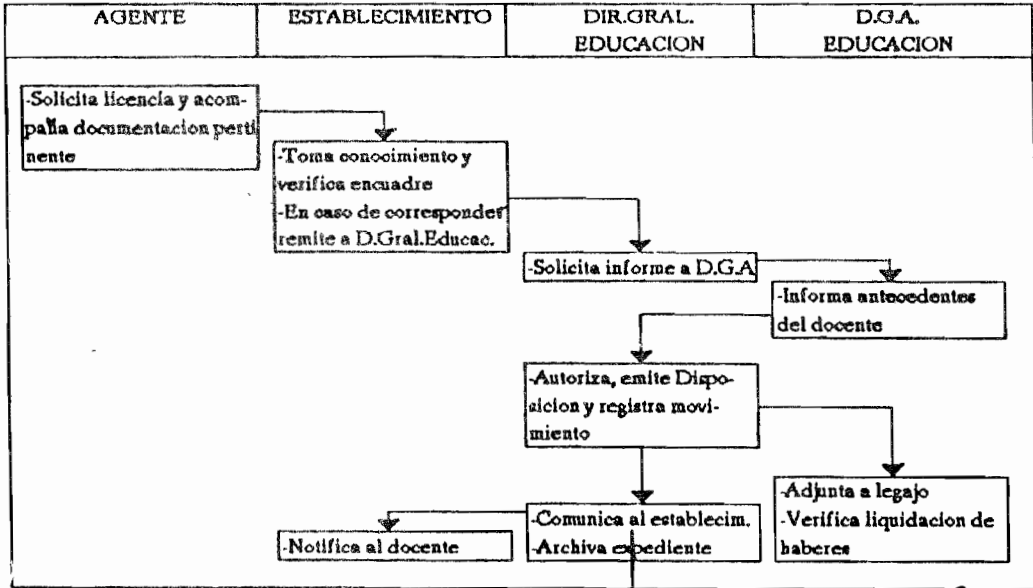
| AGENTE | ESTABLECIMIENTO | DIR.GRAL. EDUCACION | D.G.A. EDUCACION |
|---|---|---|---|

-Solicita licencia y acompaña documentacion pertinente

-Toma conocimiento y verifica encuadre
-En caso de corresponder remite a D.Gral.Educac.

-Solicita informe a D.G.A

-Informa antecedentes del docente

-Autoriza, emite Disposicion y registra movimiento

-Adjunta a legajo
-Verifica liquidacion de haberes

-Comunica al establecim.
-Archiva expediente

-Notifica al docente